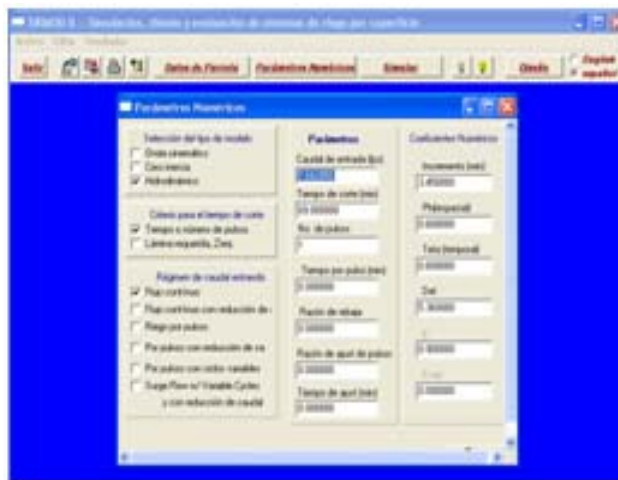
SIRMOD II - Simulación, diseño y evaluación de sistemas de riego por superficie

Archivo Editar Resultados

Salir | Datos de Parcela | Parámetros Numéricos | Simular | Diseño | English | español

Parámetros Numéricos

Selección del tipo de modelo
Onda cinemática
Cero inercia
Hidrodinámico

Criterio para el tiempo de corte
Tiempo o número de pulsos
Lámina requerida, Zreq.

Régimen de caudal entrante
Flujo continuo
Flujo continuo con reducción de
Riego por pulsos
Por pulsos con reducción de ca
Por pulsos con ciclos variables
Surge Flow w/ Variable Cycles
y con reducción de caudal

Parámetros
Caudal de entrada (lps)
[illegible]
Tiempo de corte (min)
59.000000
No. de pulsos
1
Tiempo por pulso (min)
0.000000
Razón de rebaje
0.000000
Razón de ajust de pulsos
0.000000
Tiempo de ajust (min)
0.000000

Coeficientes Numéricos
Incremento (min)
1.450000
Phi (espacial)
0.600000
Teta (temporal)
0.600000
Del
0.360000
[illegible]
0.000000
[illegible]
0.000000